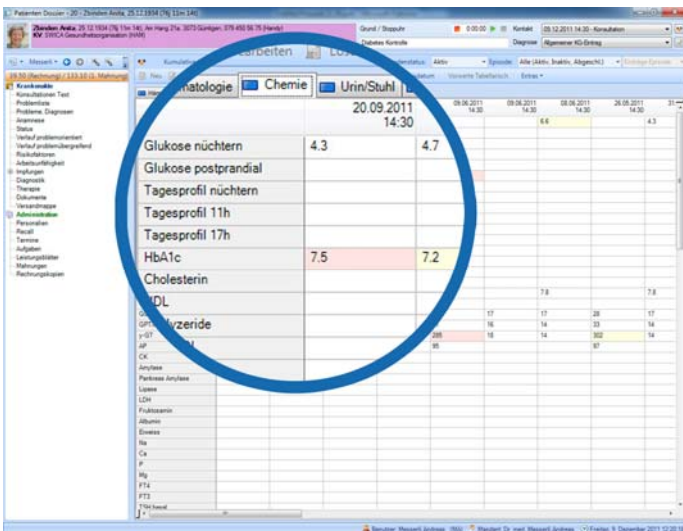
Patienten Dossier - 20 - Zbinden Anita, 25.12.1934 (76j 11m 14t)

Zbinden Anita, 25.12.1934 (76j 11m 14t), Am Hang 21a, 3073 Gümligen, 079 450 56 75 (Handy)
KV: SWICA Gesundheitsorganisation (KVG)

Grund / Stoppuhr
Diabetes Kontrolle
0:00:00
Kontakt 09.12.2011 14:30 - Konsultation
Diagnose Allgemeiner KG-Eintrag

Messen
Konsultation
Bearbeiten
Los
Aktiv
Episode: Alle (Aktiv, Inaktiv, Abgeschl.)
Neu
datum
Vorwerte Tabellensch.
Extras

19.50 (Rechnung) / 133.10 (1. Mahnung)
Krankenakte
Konsultationen Text
Problemliste
Probleme, Diagnosen
Anamnese
Status
Verlauf problemorientiert
Verlauf problemübergreifend
Risikofaktoren
Arbeitsunfähigkeit
Impfungen
Diagnostik
Therapie
Dokumente
Versandmappe
Administration
Personalien
Recall
Termine
Aufgaben
Leistungsblätter
Mahnungen
Rechnungskopien

matologie
Chemie
Urin/Stuhl

| | 20.09.2011 14:30 | | 09.06.2011 14:30 | 09.06.2011 14:30 | 08.06.2011 14:30 | 26.05.2011 14:30 |
|---|---|---|---|---|---|---|
| Glukose nüchtern | 4.3 | 4.7 | | | 6.6 | 4.3 |
| Glukose postprandial | | | | | | |
| Tagesprofil nüchtern | | | | | | |
| Tagesprofil 11h | | | | | | |
| Tagesprofil 17h | | | | | | |
| HbA1c | 7.5 | 7.2 | | | | |
| Cholesterin | | | | | | |
| DL | | | | 7.8 | | 7.8 |
| Triglyzeride | | | 17 | 17 | 28 | 17 |
| GPT | | | 16 | 14 | 33 | 14 |
| γ-GT | | | 285 | 16 | 14 | 302 | 14 |
| AP | | | 95 | | 97 | |
| CK | | | | | | |
| Amylase | | | | | | |
| Pankreas Amylase | | | | | | |
| Lipase | | | | | | |
| LDH | | | | | | |
| Fruktosamin | | | | | | |
| Albumin | | | | | | |
| Eiweiss | | | | | | |
| Na | | | | | | |
| Ca | | | | | | |
| P | | | | | | |
| Mg | | | | | | |
| FT4 | | | | | | |
| FT3 | | | | | | |
| TSH basal | | | | | | |

Benutzer: Messerli Andreas (MA) Mandant: Dr. med. Messerli Andreas Freitag, 9. Dezember 2011 12:30